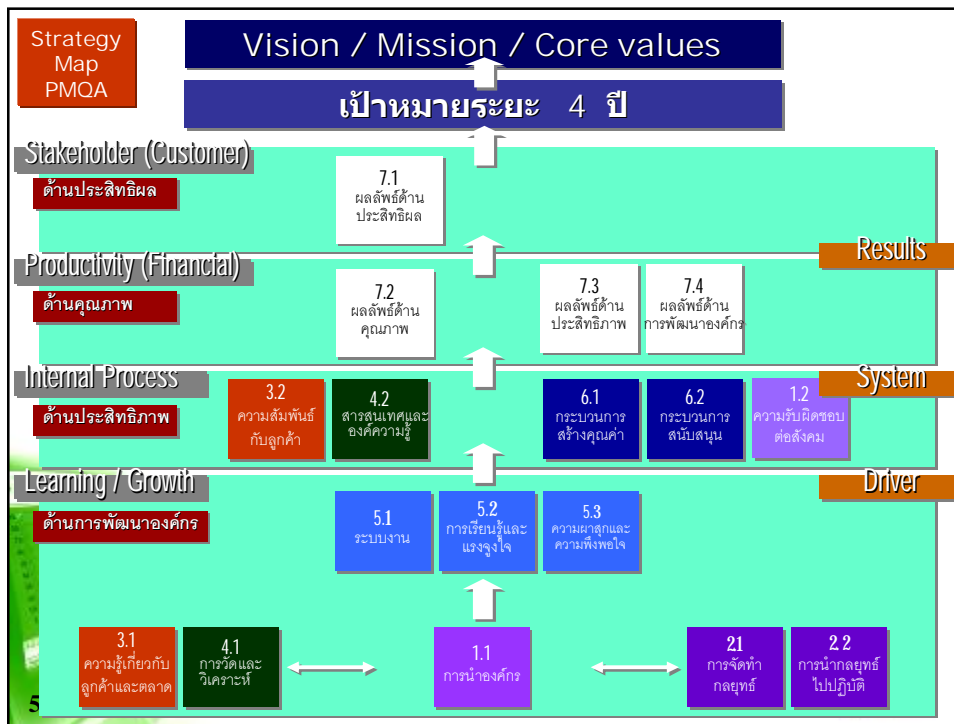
Strategy Map PMQA

Vision / Mission / Core values

เป้าหมายระยะ 4 ปี

Stakeholder (Customer)

ด้านประสิทธิผล

7.1 ผลลัพธ์ด้านประสิทธิผล

Results

Productivity (Financial)

ด้านคุณภาพ

7.2 ผลลัพธ์ด้านคุณภาพ

7.3 ผลลัพธ์ด้านประสิทธิภาพ

7.4 ผลลัพธ์ด้านการพัฒนาองค์กร

Internal Process

System

ด้านประสิทธิภาพ

3.2 ความสัมพันธ์กับลูกค้า

4.2 สารสนเทศและองค์ความรู้

6.1 กระบวนการสร้างคุณค่า

6.2 กระบวนการสนับสนุน

1.2 ความรับผิดชอบต่อสังคม

Learning / Growth

Driver

ด้านการพัฒนาองค์กร

5.1 ระบบงาน

5.2 การเรียนรู้และแรงจูงใจ

5.3 ความผาสุกและความพึงพอใจ

3.1 ความรู้เกี่ยวกับลูกค้าและตลาด

4.1 การวัดและวิเคราะห์

1.1 การนำองค์กร

21 การจัดทำกลยุทธ์

2.2 การนำกลยุทธ์ไปปฏิบัติ

5